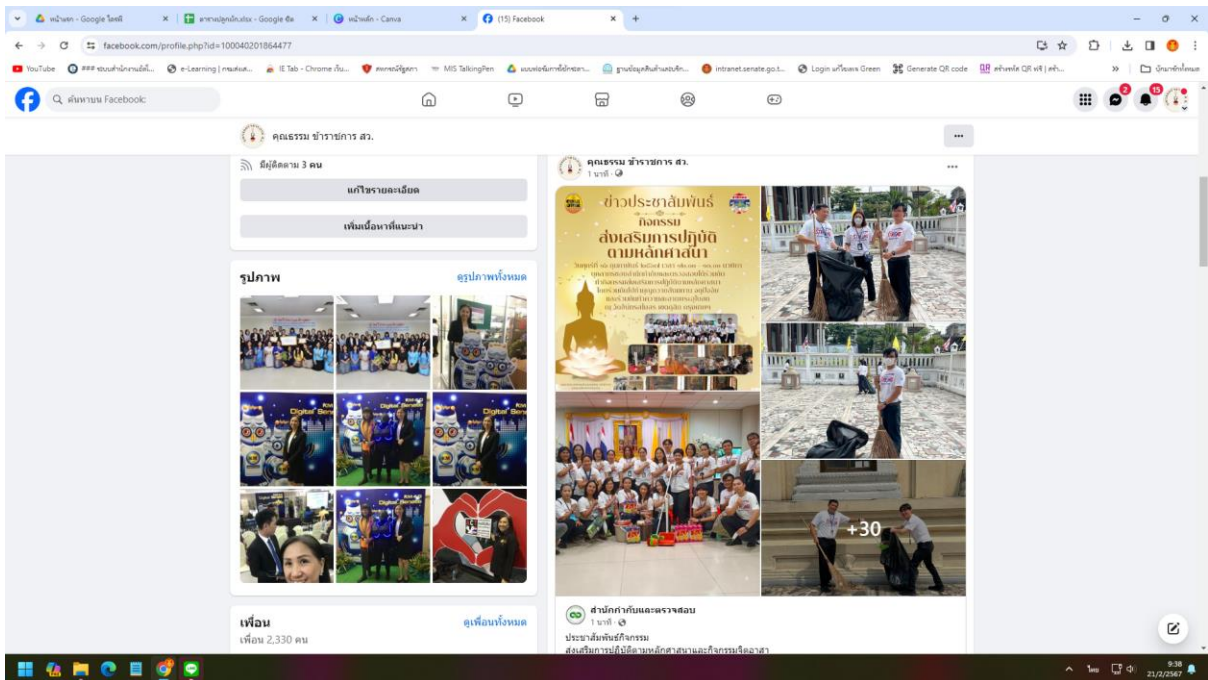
หน้าแรก - Google ไดรฟ์
ตารางปลูกผัก.xlsx - Google ชีต
หน้าหลัก - Canva
(15) Facebook

facebook.com/profile.php?id=100040201864477

YouTube
e-Learning | กรมส่งเส...
IE Tab - Chrome เว็บ...
MIS TalkingPen
intranet.senate.go.t...
Login แก้ไขเลข Green
Generate QR code
สร้างคิวอาร์ QR ฟรี | สร้า...
บุ๊กมาร์กทั้งหมด

ค้นหาบน Facebook

คุณธรรม ข้าราชการ สว.

มีผู้ติดตาม 3 คน
แก้ไขรายละเอียด
เพิ่มเนื้อหาที่แนะนำ

รูปภาพ
ดูรูปภาพทั้งหมด

Digital Service

เพื่อน
ดูเพื่อนทั้งหมด
เพื่อน 2,330 คน

คุณธรรม ข้าราชการ สว.
1 นาที

ข่าวประชาสัมพันธ์
กิจกรรม
ส่งเสริมการปฏิบัติ
ตามหลักศาสนา

+30

สำนักกำกับและตรวจสอบ
1 นาที

ประชาสัมพันธ์กิจกรรม
ส่งเสริมการปฏิบัติตามหลักศาสนาและกิจกรรมจิตอาสา

ไทย
9:38
21/2/2567